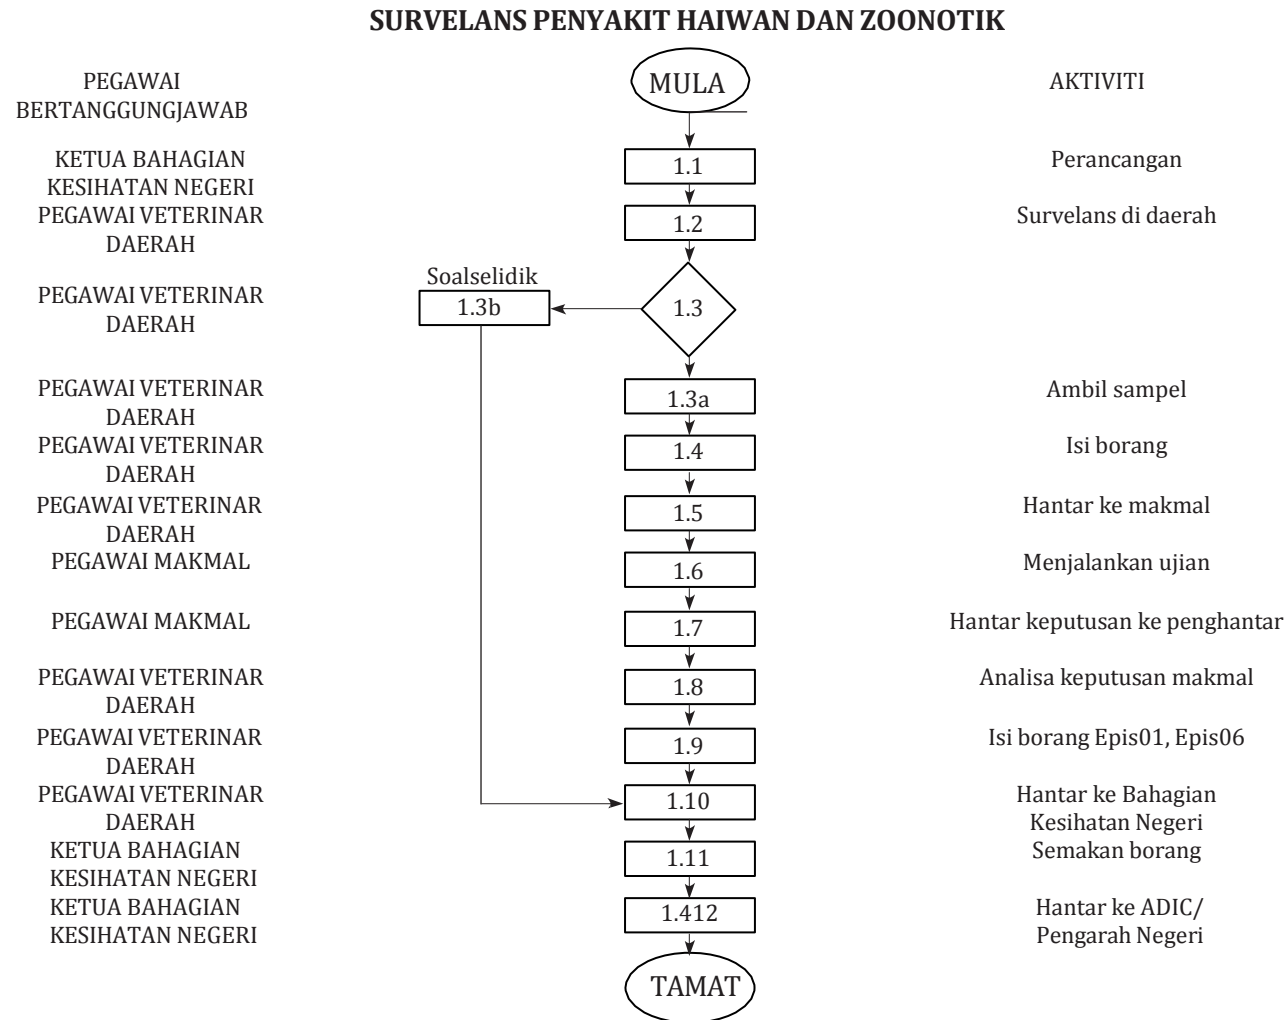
SURVELANS PENYAKIT HAIWAN DAN ZOONOTIK

PEGAWAI BERTANGGUNGJAWAB

MULA

AKTIVITI

KETUA BAHAGIAN KESIHATAN NEGERI

1.1

Perancangan

PEGAWAI VETERINAR DAERAH

1.2

Survelans di daerah

PEGAWAI VETERINAR DAERAH

Soalselidik

1.3b

1.3

PEGAWAI VETERINAR DAERAH

1.3a

Ambil sampel

PEGAWAI VETERINAR DAERAH

1.4

Isi borang

PEGAWAI VETERINAR DAERAH

1.5

Hantar ke makmal

PEGAWAI MAKMAL

1.6

Menjalankan ujian

PEGAWAI MAKMAL

1.7

Hantar keputusan ke penghantar

PEGAWAI VETERINAR DAERAH

1.8

Analisa keputusan makmal

PEGAWAI VETERINAR DAERAH

1.9

Isi borang Epis01, Epis06

PEGAWAI VETERINAR DAERAH

1.10

Hantar ke Bahagian Kesihatan Negeri

KETUA BAHAGIAN KESIHATAN NEGERI

1.11

Semakan borang

KETUA BAHAGIAN KESIHATAN NEGERI

1.412

Hantar ke ADIC/ Pengarah Negeri

TAMAT